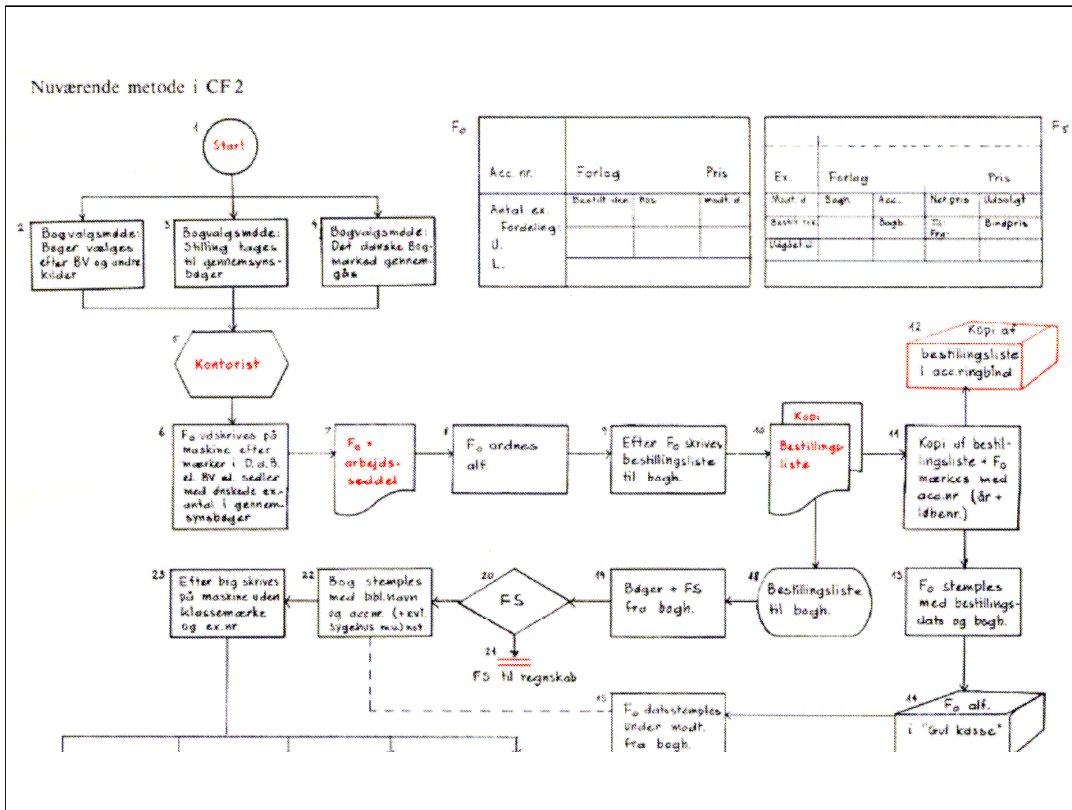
Nuværende metode i CF 2

1 Start

2 Bogvalgsmøde: Bøger vælges efter BV og andre kilder

3 Bogvalgsmøde: Stilling tages til gennemsynsbøger

4 Bogvalgsmøde: Det danske Bogmarked gennemgås

5 Kontorist

6 $F_o$ udskrives på maskine efter mærker i D.d.B. el. BV el. sedler med ønskede exantal i gennemsynsbøger

7 $F_o$ + arbejdsseddel

8 $F_o$ ordnes alf.

9 Efter $F_o$ skrives bestillingsliste til bogh.

10 Kopi Bestillingsliste

11 Kopi af bestillingsliste + $F_o$ mærkes med acc.nr (år + løbenr.)

12 Kopi af bestillingsliste i acc.ringbind

13 $F_o$ stemples med bestillingsdato og bogh.

14 $F_o$ alf. i "Gul kasse"

15 $F_o$ datostemples under modt. fra bogh.

18 Bestillingsliste til bogh.

19 Bøger + FS fra bogh.

20 FS

21 FS til regnskab

22 Bog stemples med bibl.navn og acc.nr (+ evt. sygehus m.u.) not

23 Efter bog skrives på maskine uden klassemærke og ex.nr

$F_o$

| Acc. nr. | Forlag | | Pris |
|---|---|---|---|
| Antal ex. Fordeling U. L. | Bestilt den | Kos. | Modt. d. |

$F_5$

| Ex. | Forlag | | | Pris |
|---|---|---|---|---|
| Modt. d. | Bogh. | Acc. | Nettopris | Udsolgt |
| Bestilt tr. | | Bogh. | Til Fra | Bindpris |
| Udgået d. | | | | |